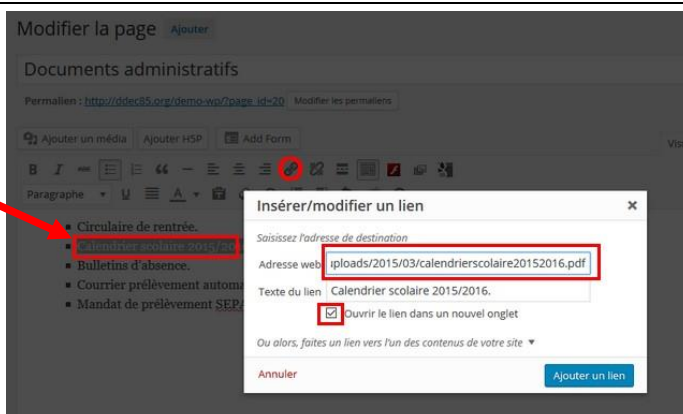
Modifier la page Ajouter

Documents administratifs

Permalien : http://ddec85.org/demo-wp/?page_id=20 Modifier les permaliens

Ajouter un média Ajouter H5P Add Form

Vis

Paragraphe

- Circulaire de rentrée.
- Calendrier scolaire 2015/201
- Bulletins d'absence.
- Courrier prélèvement automa
- Mandat de prélèvement SEPA

Insérer/modifier un lien ×

Saisissez l'adresse de destination

Adresse web uploads/2015/03/calendrierscolaire20152016.pdf

Texte du lien Calendrier scolaire 2015/2016.

Ouvrir le lien dans un nouvel onglet

Ou alors, faites un lien vers l'un des contenus de votre site ▼

Annuler Ajouter un lien